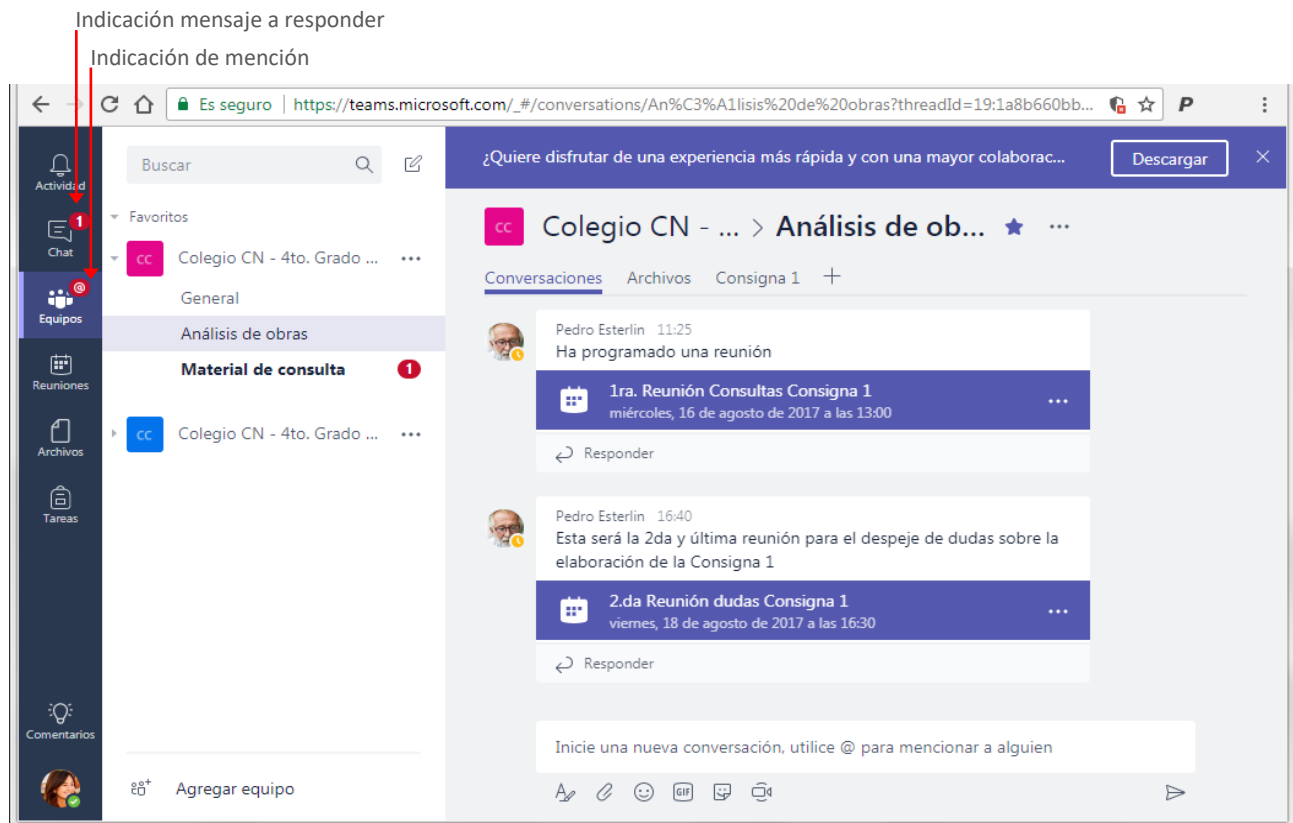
Indicación mensaje a responder
Indicación de mención

Es seguro | https://teams.microsoft.com/_#/conversations/An%C3%A1lisis%20de%20obras?threadId=19:1a8b660bb...

Actividad
1
Chat
Equipos
Reuniones
Archivos
Tareas
Comentarios

Buscar

Favoritos
CC Colegio CN - 4to. Grado ... ···
General
Análisis de obras
Material de consulta 1
CC Colegio CN - 4to. Grado ... ···

Agregar equipo

¿Quiere disfrutar de una experiencia más rápida y con una mayor colaborac... Descargar

CC Colegio CN - ... > Análisis de ob... ···

Conversaciones Archivos Consigna 1 +

Pedro Esterlin 11:25
Ha programado una reunión
1ra. Reunión Consultas Consigna 1
miércoles, 16 de agosto de 2017 a las 13:00
Responder

Pedro Esterlin 16:40
Esta será la 2da y última reunión para el despeje de dudas sobre la elaboración de la Consigna 1
2.da Reunión dudas Consigna 1
viernes, 18 de agosto de 2017 a las 16:30
Responder

Inicie una nueva conversación, utilice @ para mencionar a alguien